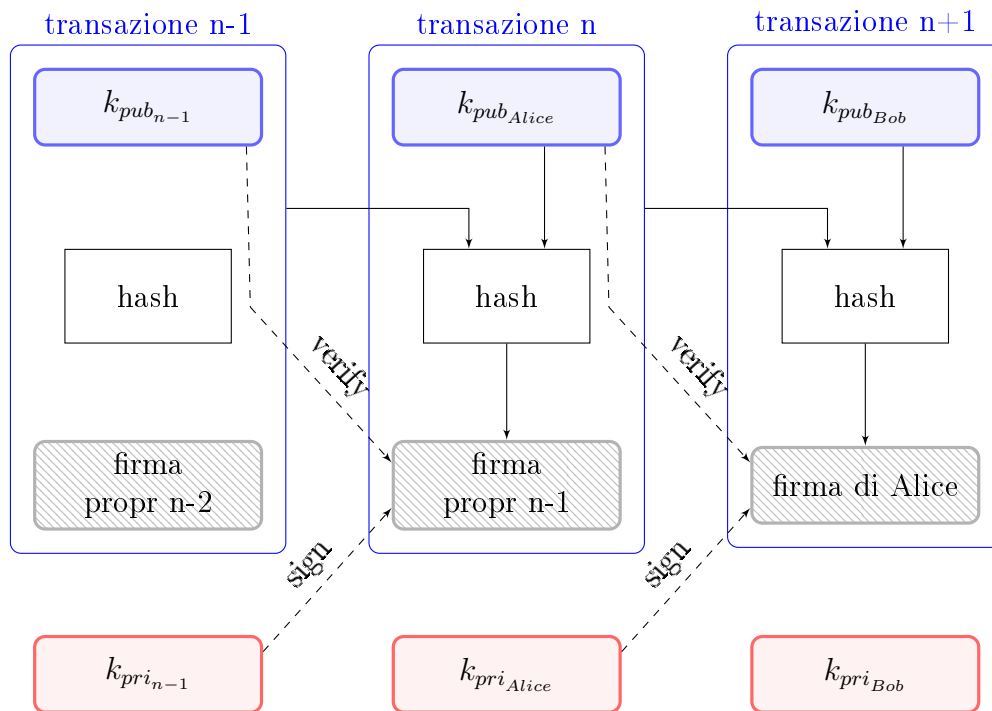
transazione n-1

$k_{pub_{n-1}}$

hash

firma
propr n-2

transazione n

$k_{pub_{Alice}}$

hash

firma
propr n-1

transazione n+1

$k_{pub_{Bob}}$

hash

firma di Alice

verify

verify

sign

sign

$k_{pri_{n-1}}$

$k_{pri_{Alice}}$

$k_{pri_{Bob}}$